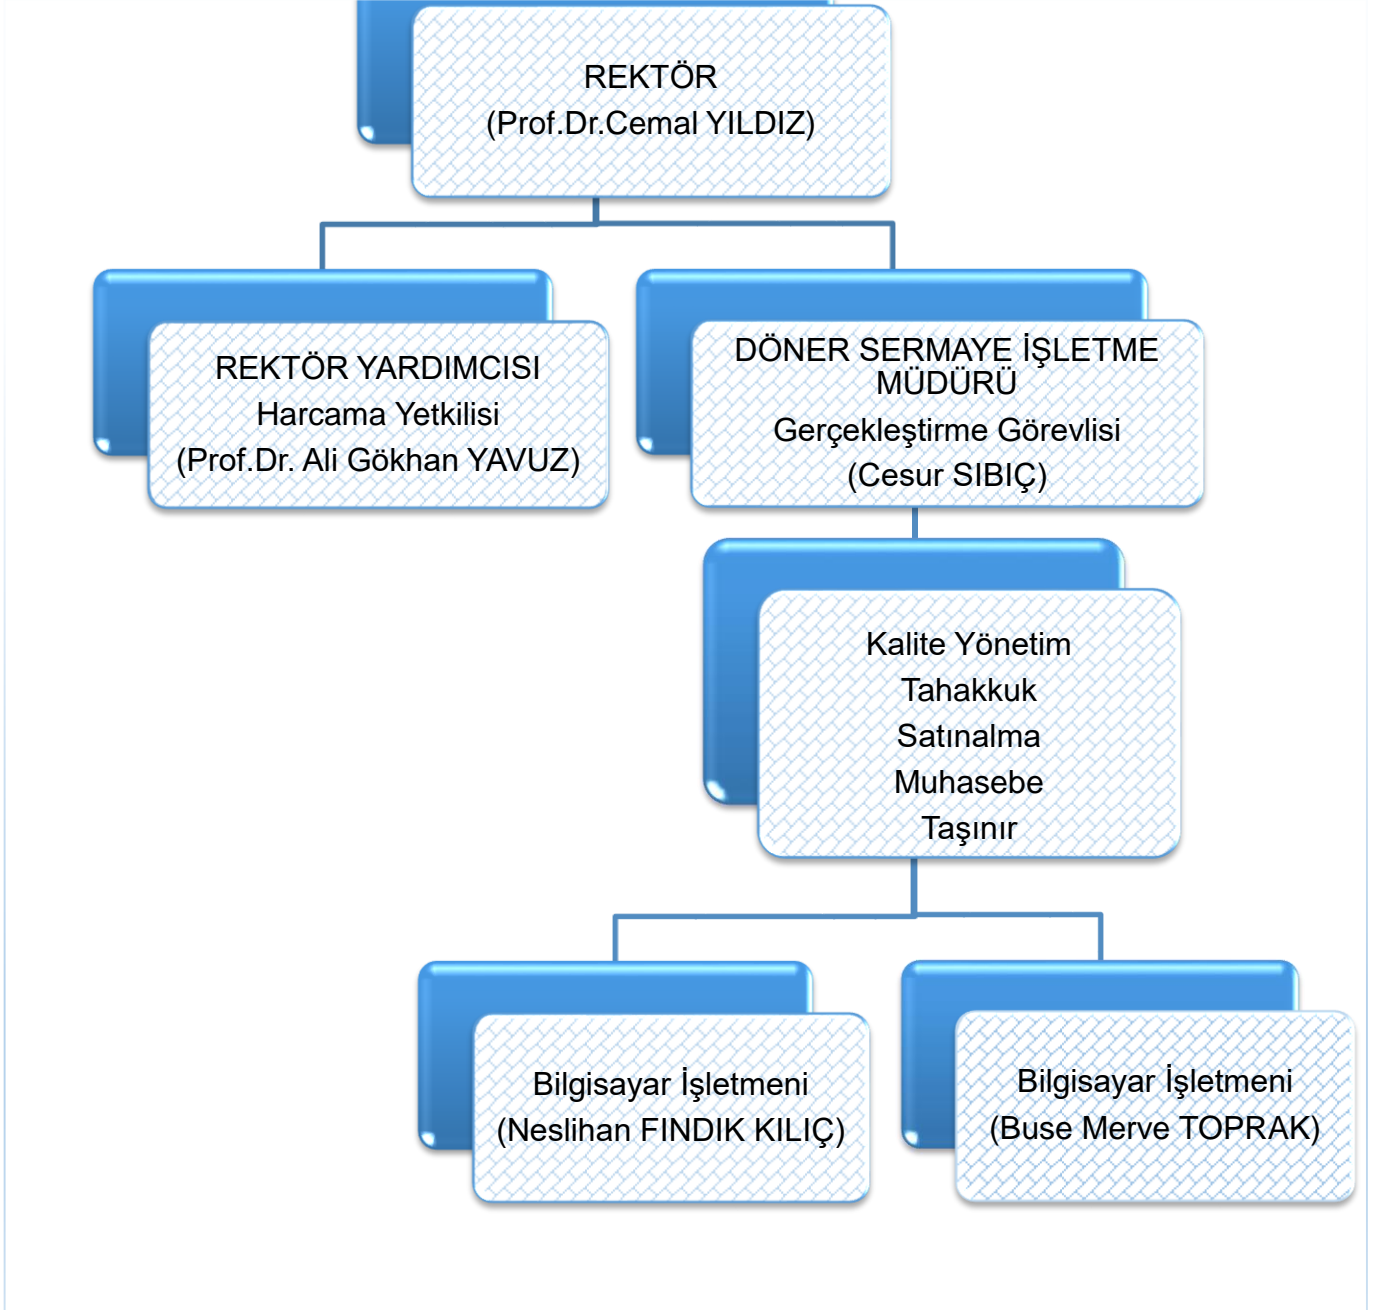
REKTÖR
(Prof.Dr.Cemal YILDIZ)

REKTÖR YARDIMCISI
Harcama Yetkilisi
(Prof.Dr. Ali Gökhan YAVUZ)

DÖNER SERMAYE İŞLETME MÜDÜRÜ
Gerçekleştirme Görevlisi
(Cesur SIBIÇ)

Kalite Yönetim
Tahakkuk
Satınalma
Muhasebe
Taşınır

Bilgisayar İşletmeni
(Neslihan FINDIK KILIÇ)

Bilgisayar İşletmeni
(Buse Merve TOPRAK)